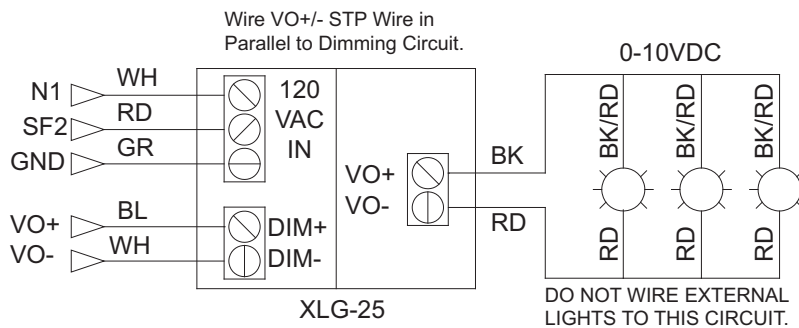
Wire VO+/- STP Wire in Parallel to Dimming Circuit.

0-10VDC

N1
WH
SF2
RD
GND
GR

120
VAC
IN

VO+
BL
VO-
WH

DIM+
DIM-

VO+
VO-

BK
RD

BK/RD
BK/RD
BK/RD

RD
RD
RD

XLG-25

DO NOT WIRE EXTERNAL LIGHTS TO THIS CIRCUIT.